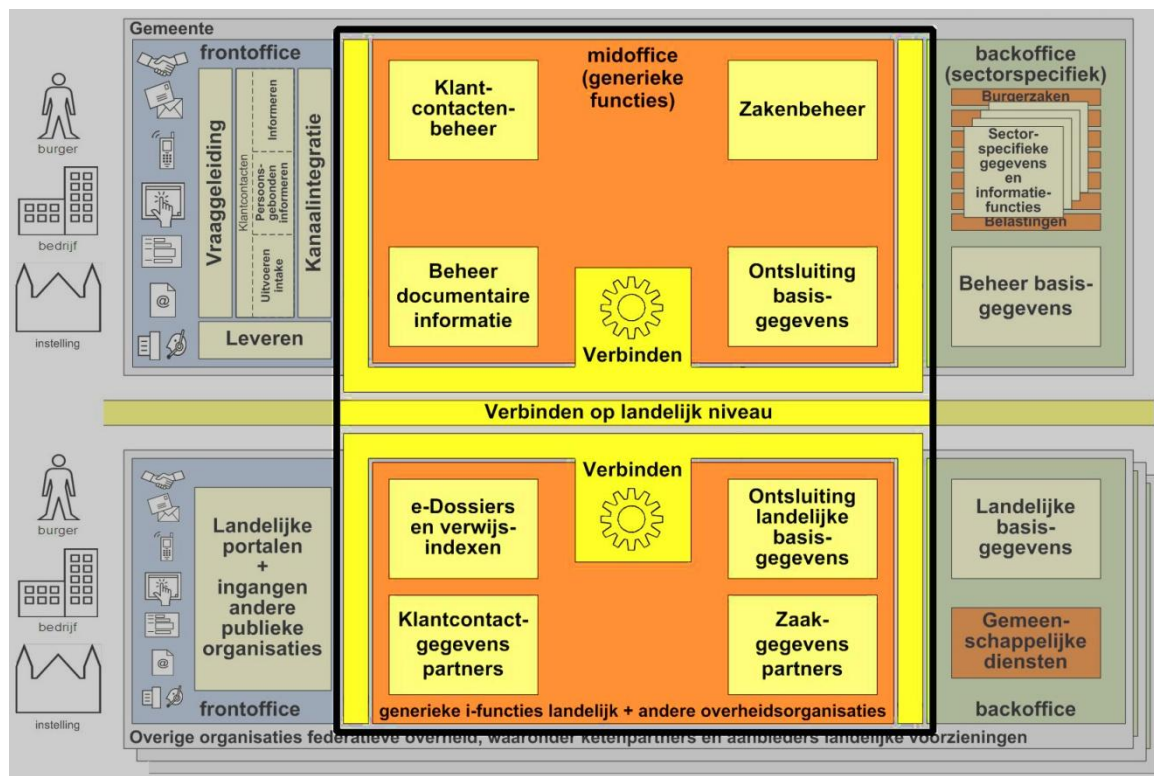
Gemeente

burger

bedrijf

instelling

frontoffice

Vraaggeleiding

Klantcontacten

Informeren

Persoonsgebonden informeren

Uitvoeren intake

Kanaalintegratie

Leveren

midoffice (generieke functies)

Klant-contacten-beheer

Zakenbeheer

Beheer documentaire informatie

Verbinden

Ontsluiting basis-gegevens

backoffice (sectorspecifiek)

Burgerzaken

Sector-specifieke gegevens en informatie-functies

Belastingen

Beheer basis-gegevens

Verbinden op landelijk niveau

burger

bedrijf

instelling

Landelijke portalen + ingangen andere publieke organisaties

frontoffice

Verbinden

e-Dossiers en verwijs-indexen

Ontsluiting landelijke basis-gegevens

Klantcontact-gegevens partners

Zaak-gegevens partners

generieke i-functies landelijk + andere overheidsorganisaties

Landelijke basis-gegevens

Gemeen-schappelijke diensten

backoffice

Overige organisaties federatieve overheid, waaronder ketenpartners en aanbieders landelijke voorzieningen